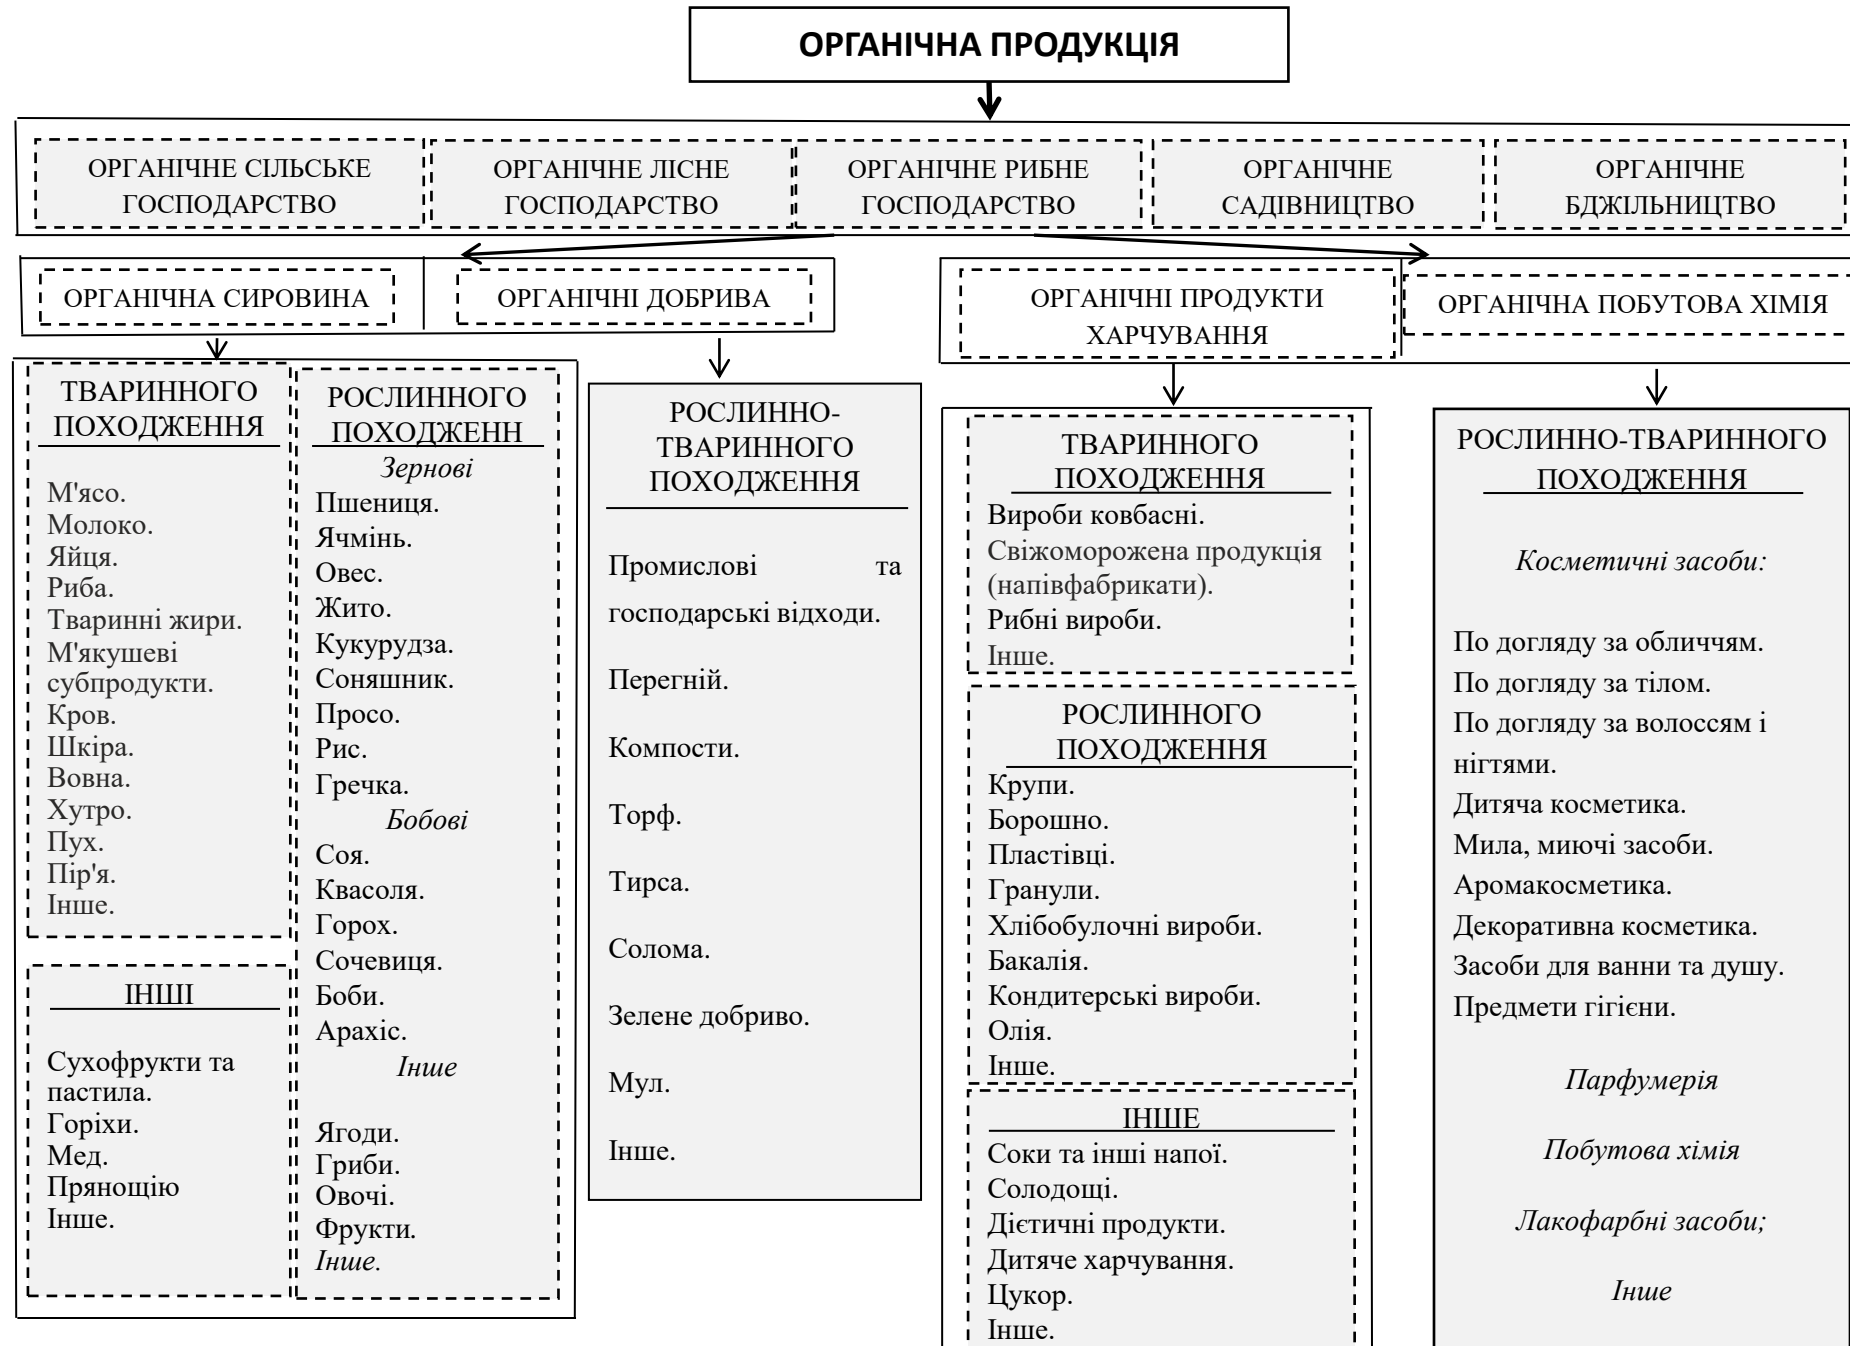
ОРГАНІЧНА ПРОДУКЦІЯ

ОРГАНІЧНЕ СІЛЬСЬКЕ ГОСПОДАРСТВО
ОРГАНІЧНЕ ЛІСНЕ ГОСПОДАРСТВО
ОРГАНІЧНЕ РИБНЕ ГОСПОДАРСТВО
ОРГАНІЧНЕ САДІВНИЦТВО
ОРГАНІЧНЕ БДЖІЛЬНИЦТВО

ОРГАНІЧНА СИРОВИНА
ОРГАНІЧНІ ДОБРИВА
ОРГАНІЧНІ ПРОДУКТИ ХАРЧУВАННЯ
ОРГАНІЧНА ПОБУТОВА ХІМІЯ

ТВАРИННОГО ПОХОДЖЕННЯ
М'ясо.
Молоко.
Яйця.
Риба.
Тваринні жири.
М'якушеві субпродукти.
Кров.
Шкіра.
Вовна.
Хутро.
Пух.
Пір'я.
Інше.

ІНШІ
Сухофрукти та пастила.
Горіхи.
Мед.
Прянощію
Інше.

РОСЛИННОГО ПОХОДЖЕНН
Зернові
Пшениця.
Ячмінь.
Овес.
Жито.
Кукурудза.
Соняшник.
Просо.
Рис.
Гречка.
Бобові
Соя.
Квасоля.
Горох.
Сочевиця.
Боби.
Арахіс.
Інше
Ягоди.
Гриби.
Овочі.
Фрукти.
Інше.

РОСЛИННО-ТВАРИННОГО ПОХОДЖЕННЯ
Промислові та господарські відходи.
Перегній.
Компости.
Торф.
Тирса.
Солома.
Зелене добриво.
Мул.
Інше.

ТВАРИННОГО ПОХОДЖЕННЯ
Вироби ковбасні.
Свіжоморожена продукція (напівфабрикати).
Рибні вироби.
Інше.

РОСЛИННОГО ПОХОДЖЕННЯ
Крупи.
Борошно.
Пластівці.
Гранули.
Хлібобулочні вироби.
Бакалія.
Кондитерські вироби.
Олія.
Інше.

ІНШЕ
Соки та інші напої.
Солодощі.
Дієтичні продукти.
Дитяче харчування.
Цукор.
Інше.

РОСЛИННО-ТВАРИННОГО ПОХОДЖЕННЯ
Косметичні засоби:
По догляду за обличчям.
По догляду за тілом.
По догляду за волоссям і нігтями.
Дитяча косметика.
Мила, миючі засоби.
Аромакосметика.
Декоративна косметика.
Засоби для ванни та душу.
Предмети гігієни.
Парфумерія
Побутова хімія
Лакофарбні засоби;
Інше